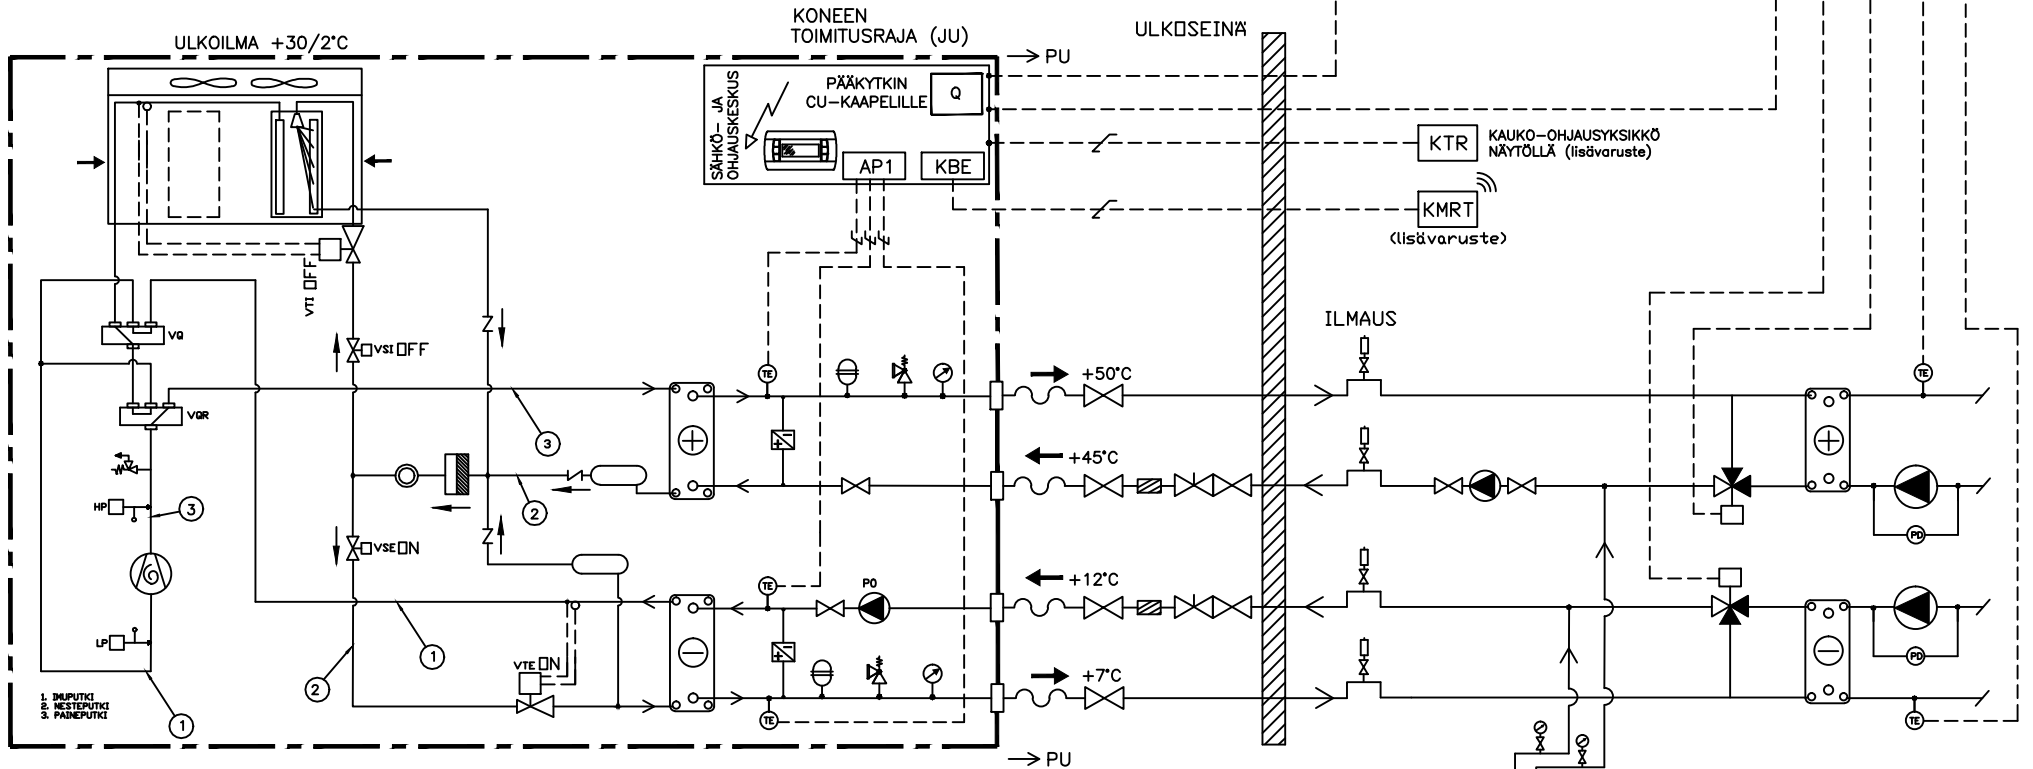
ULKOILMA +30/2°C

KONEEN TOIMITUSRAJA (JU)

→ PU

ULKOSEINÄ

SÄHKÖ- JA OHJAUSKESKUS

PÄÄKYTKIN CU-KAAPELILLE

Q

AP1

KBE

KTR

KAUKO-OHJAUSYKSIKKÖ NÄYTÖLLÄ (lisävaruste)

KMRT

(lisävaruste)

VTI OFF

VQ

VQR

VSI OFF

VSE ON

VTE ON

HP

LP

P0

TE

TE

TE

TE

TE

PD

PD

ILMAUS

+50°C

+45°C

+12°C

+7°C

1

1

1

2

2

3

3

1. IMUPUTKI
2. NESTEPUTKI
3. PAINEPUTKI

→ PU